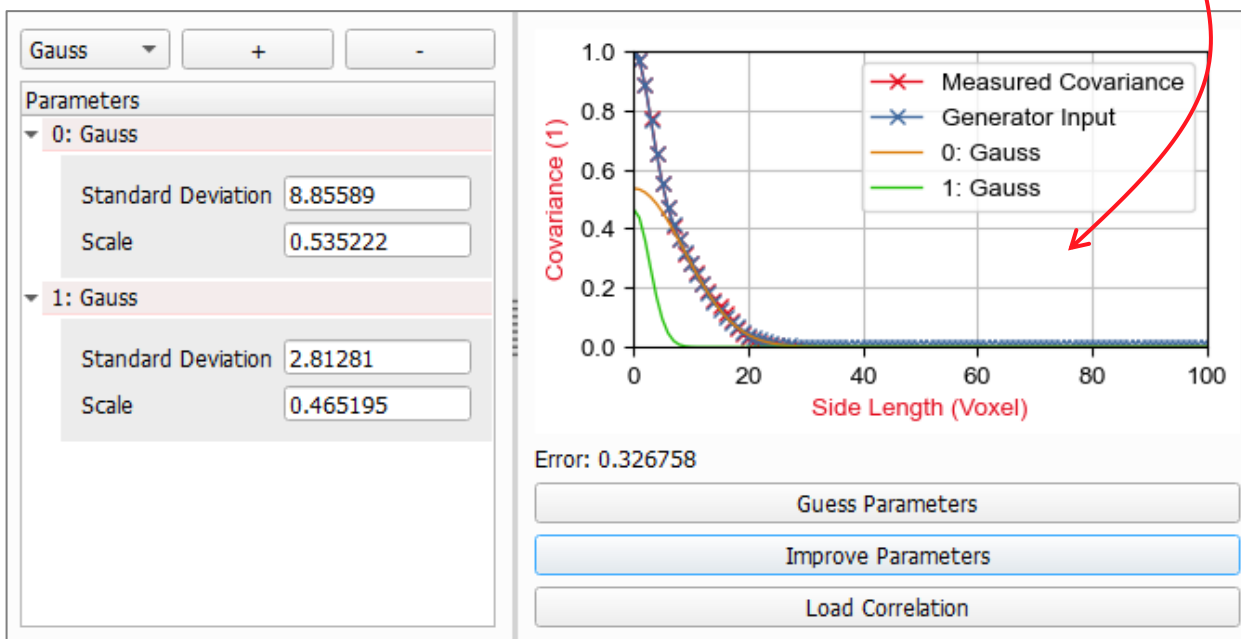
Gauss
+
-
Parameters
0: Gauss
Standard Deviation 8.85589
Scale 0.535222
1: Gauss
Standard Deviation 2.81281
Scale 0.465195

1.0
0.8
0.6
0.4
0.2
0.0
Covariance (1)
0
20
40
60
80
100
Side Length (Voxel)
Measured Covariance
Generator Input
0: Gauss
1: Gauss

Error: 0.326758
Guess Parameters
Improve Parameters
Load Correlation